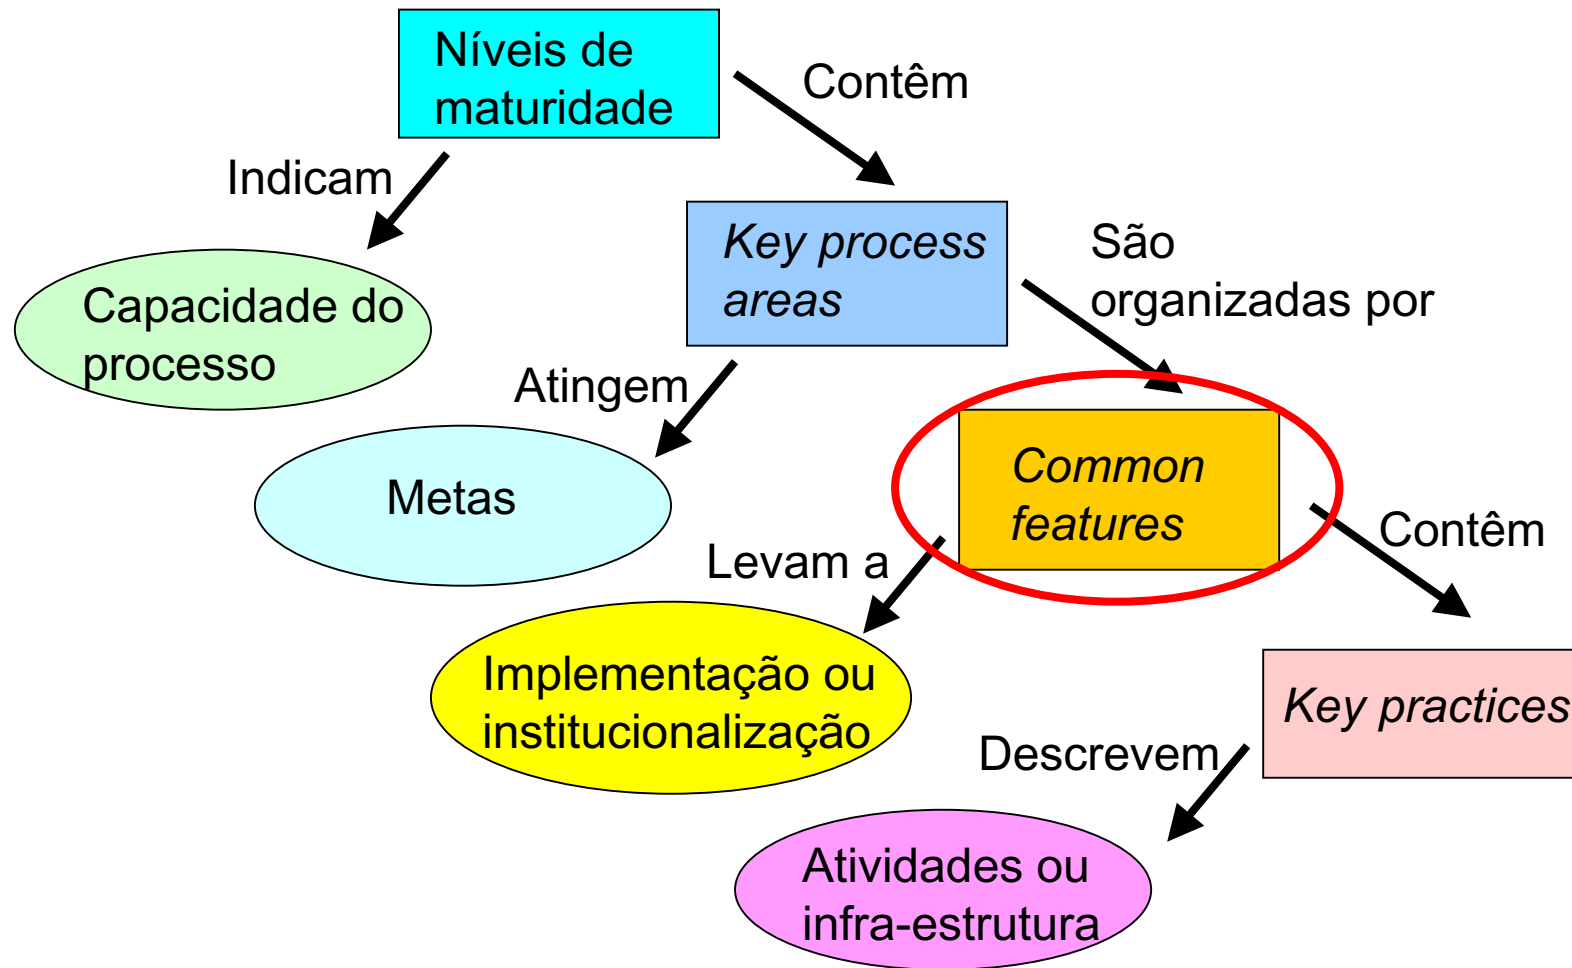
Níveis de maturidade

Contêm

Indicam

Capacidade do processo

Key process areas

São organizadas por

Atingem

Metas

Common features

Contêm

Levam a

Implementação ou institucionalização

Key practices

Descrevem

Atividades ou infra-estrutura